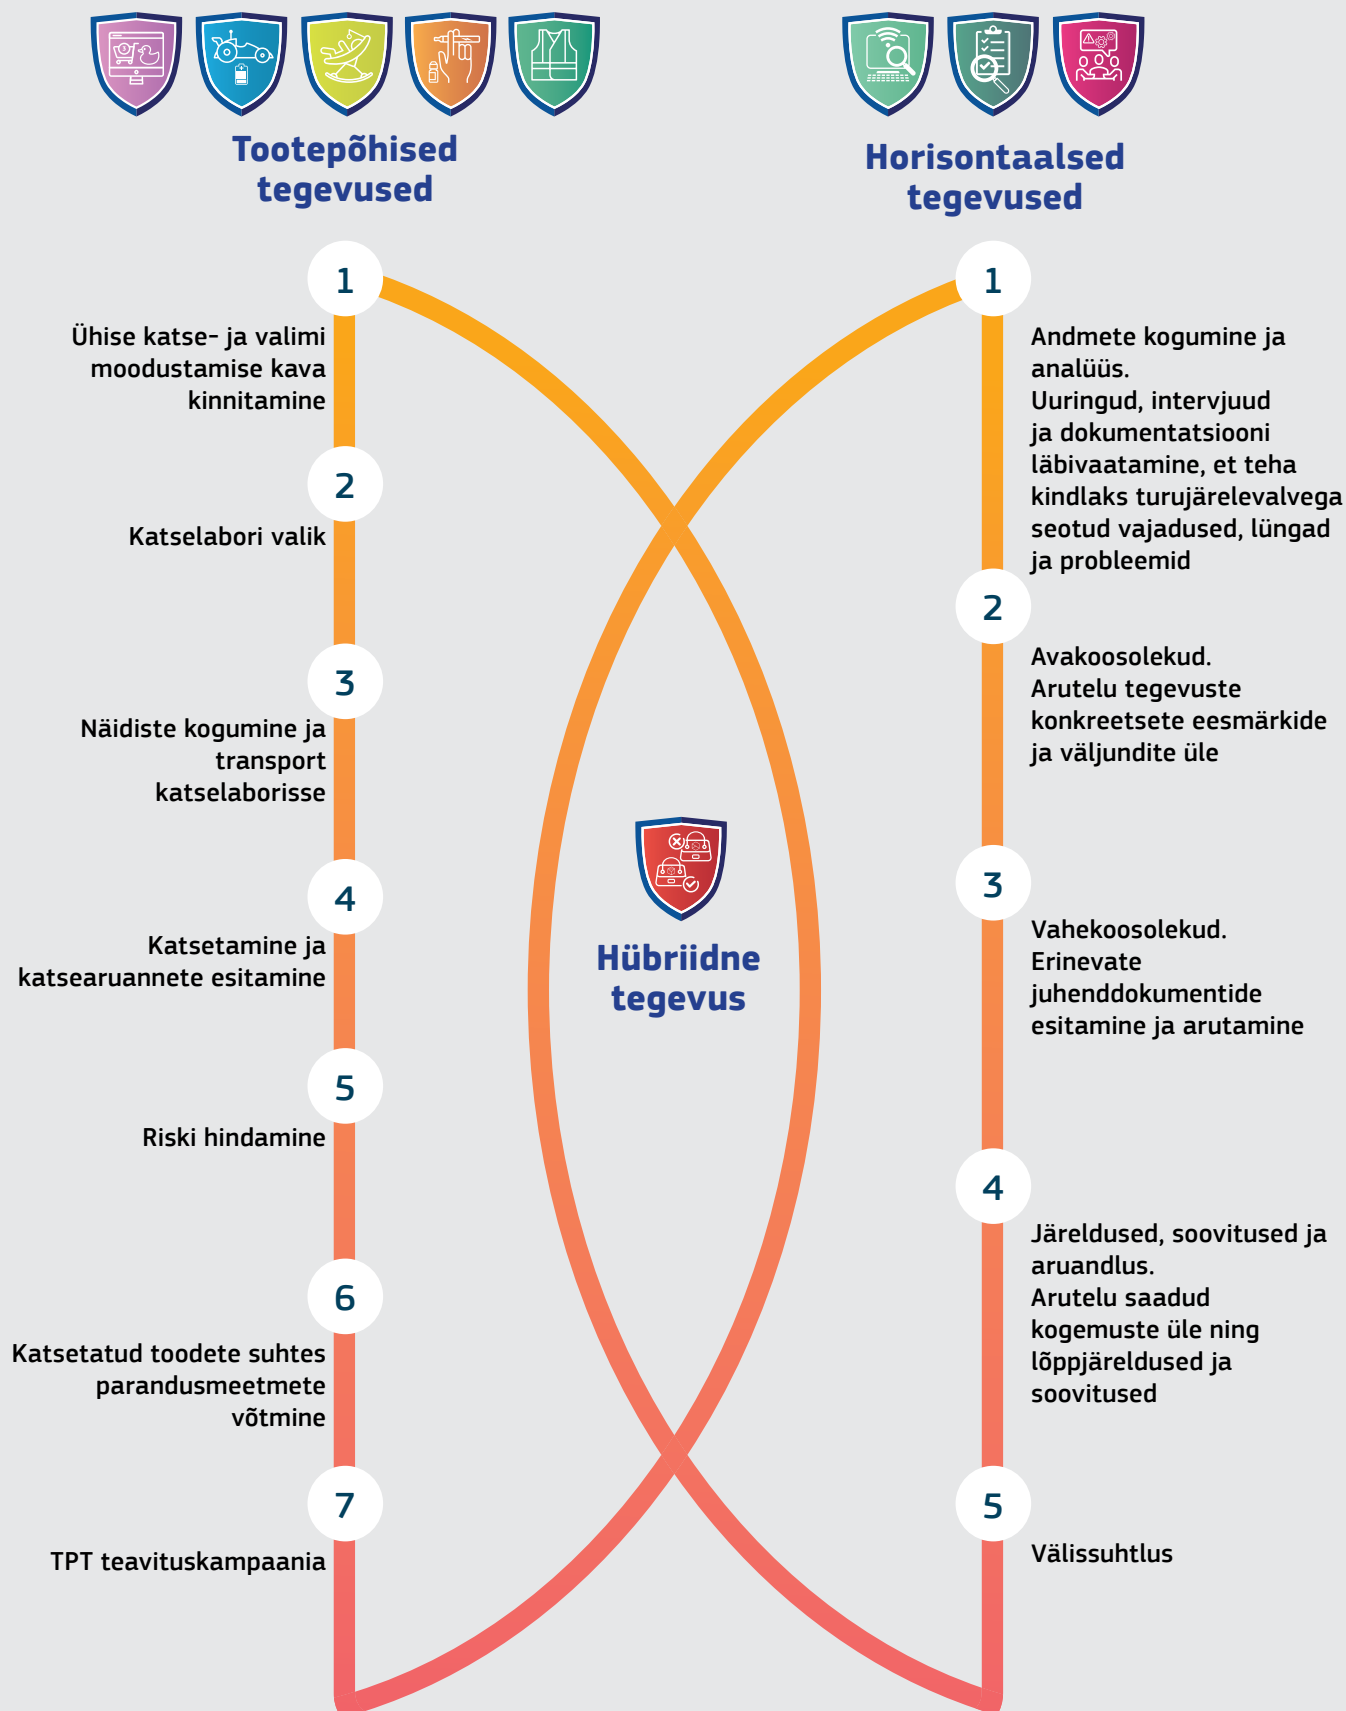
Tootepõhised tegevused

Horisontaalsed tegevused

1
Ühise katse- ja valimi moodustamise kava kinnitamine

2
Katselabori valik

3
Näidiste kogumine ja transport katselaborisse

4
Katsetamine ja katsearuannete esitamine

5
Riski hindamine

6
Katsetatud toodete suhtes parandusmeetmete võtmine

7
TPT teavituskampaania

Hübriidne tegevus

1
Andmete kogumine ja analüüs.
Uuringud, intervjuud ja dokumentatsiooni läbivaatamine, et teha kindlaks turujärelevalvega seotud vajadused, lüngad ja probleemid

2
Avakoosolekud.
Arutelu tegevuste konkreetsete eesmärkide ja väljundite üle

3
Vahekoosolekud.
Erinevate juhenddokumentide esitamine ja arutamine

4
Järeldused, soovitused ja aruandlus.
Arutelu saadud kogemuste üle ning lõppjäreldused ja soovitused

5
Välissuhtlus